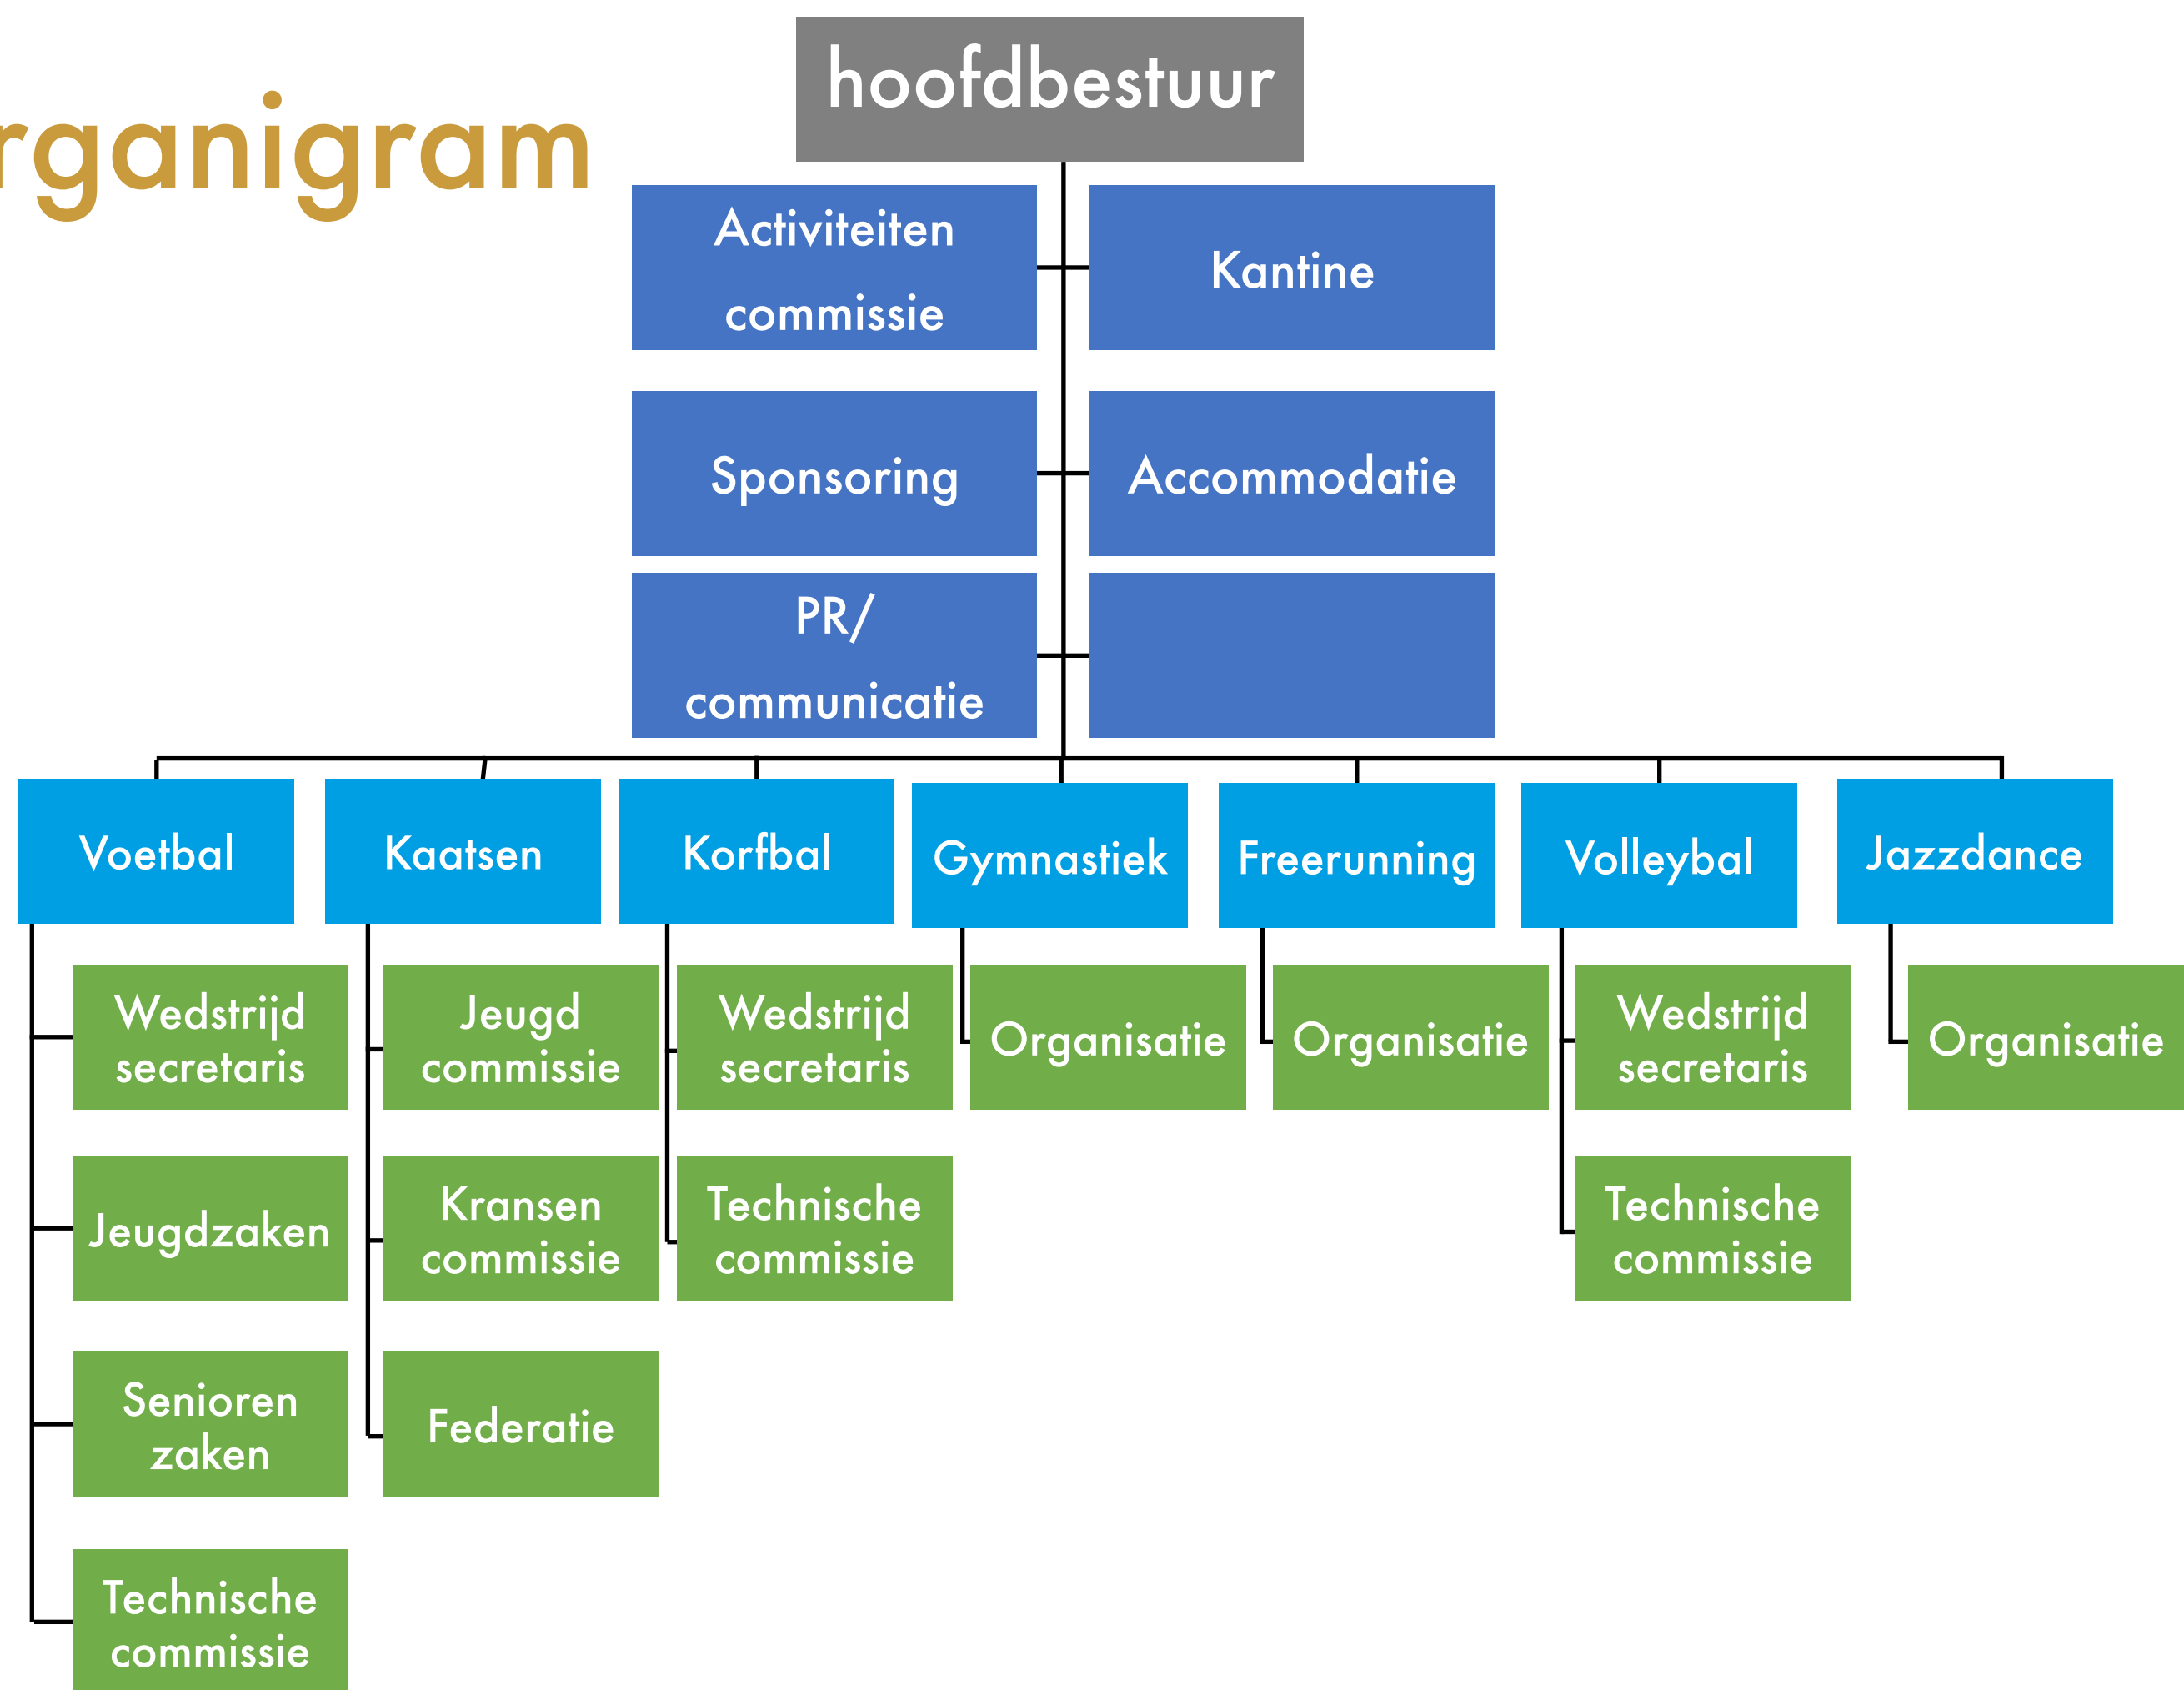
rganigram

hoofdbestuur

Activiteiten commissie

Kantine

Sponsoring

Accommodatie

PR/ communicatie

Voetbal

Wedstrijd secretaris

Jeugdzaken

Senioren zaken

Technische commissie

Kaatsen

Jeugd commissie

Kransen commissie

Federatie

Korfbal

Wedstrijd secretaris

Technische commissie

Gymnastiek

Organisatie

Freerunning

Organisatie

Volleybal

Wedstrijd secretaris

Technische commissie

Jazzdance

Organisatie